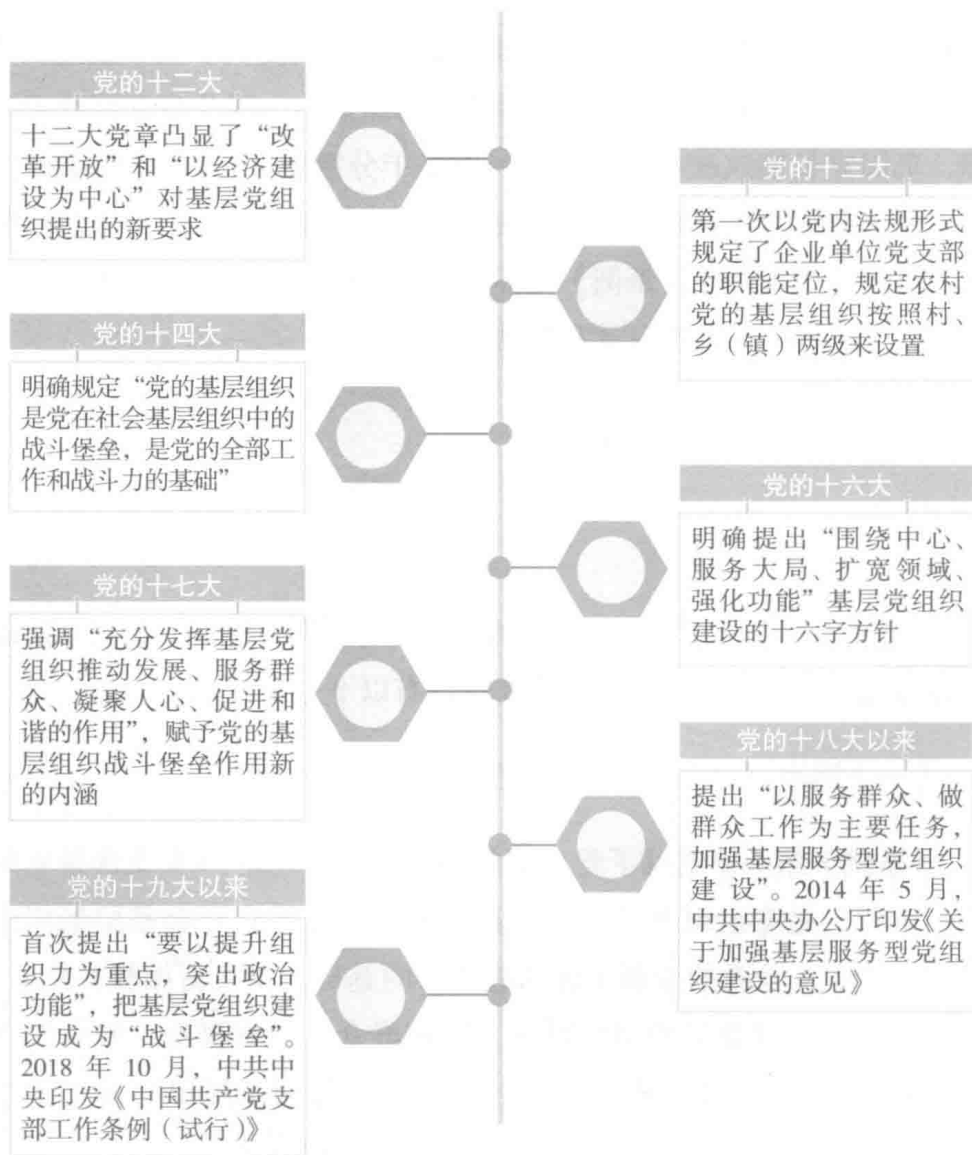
党的十二大

十二大党章凸显了“改革开放”和“以经济建设为中心”对基层党组织提出的新要求

党的十三大

第一次以党内法规形式规定了企业单位党支部的职能定位，规定农村党的基层组织按照村、乡（镇）两级来设置

党的十四大

明确规定“党的基层组织是党在社会基层组织中的战斗堡垒，是党的全部工作和战斗力的基础”

党的十六大

明确提出“围绕中心、服务大局、扩宽领域、强化功能”基层党组织建设的十六字方针

党的十七大

强调“充分发挥基层党组织推动发展、服务群众、凝聚人心、促进和谐的作用”，赋予党的基层组织战斗堡垒作用新的内涵

党的十八大以来

提出“以服务群众、做群众工作为主要任务，加强基层服务型党组织建设”。2014 年 5 月，中共中央办公厅印发《关于加强基层服务型党组织建设的意见》

党的十九大以来

首次提出“要以提升组织力为重点，突出政治功能”，把基层党组织建设成为“战斗堡垒”。2018 年 10 月，中共中央印发《中国共产党支部工作条例（试行）》